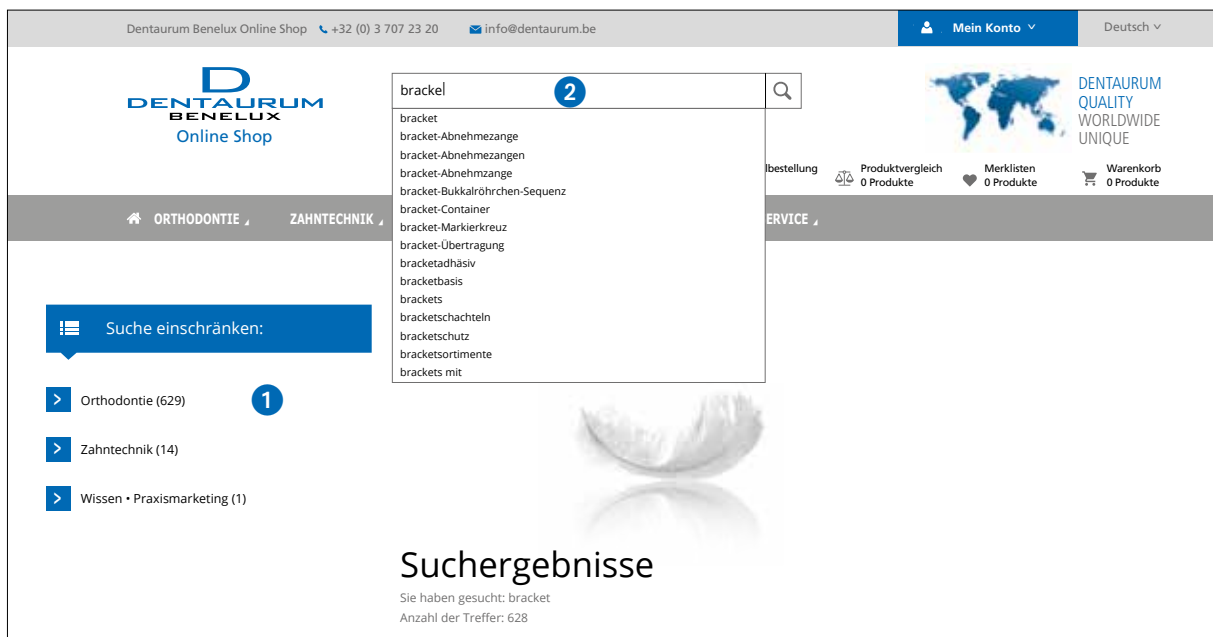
Dentaurum Benelux Online Shop +32 (0) 3 707 23 20 info@dentaurum.be

Mein Konto

Deutsch

DENTAURUM
BENELUX
Online Shop

brackel

2

bracket
bracket-Abnehmezange
bracket-Abnehmezangen
bracket-Abnehmzange
bracket-Bukkalröhrchen-Sequenz
bracket-Container
bracket-Markierkreuz
bracket-Übertragung
bracketadhäsiv
bracketbasis
brackets
bracketschachteln
bracketschutz
bracketsortimente
brackets mit

DENTAURUM
QUALITY
WORLDWIDE
UNIQUE

lbestellung

Produktvergleich
0 Produkte

Merklisten
0 Produkte

Warenkorb
0 Produkte

ORTHODONTIE

ZAHNTECHNIK

ERVICE

Suche einschränken:

Orthodontie (629)

1

Zahntechnik (14)

Wissen • Praxismarketing (1)

Suchergebnisse

Sie haben gesucht: bracket

Anzahl der Treffer: 628